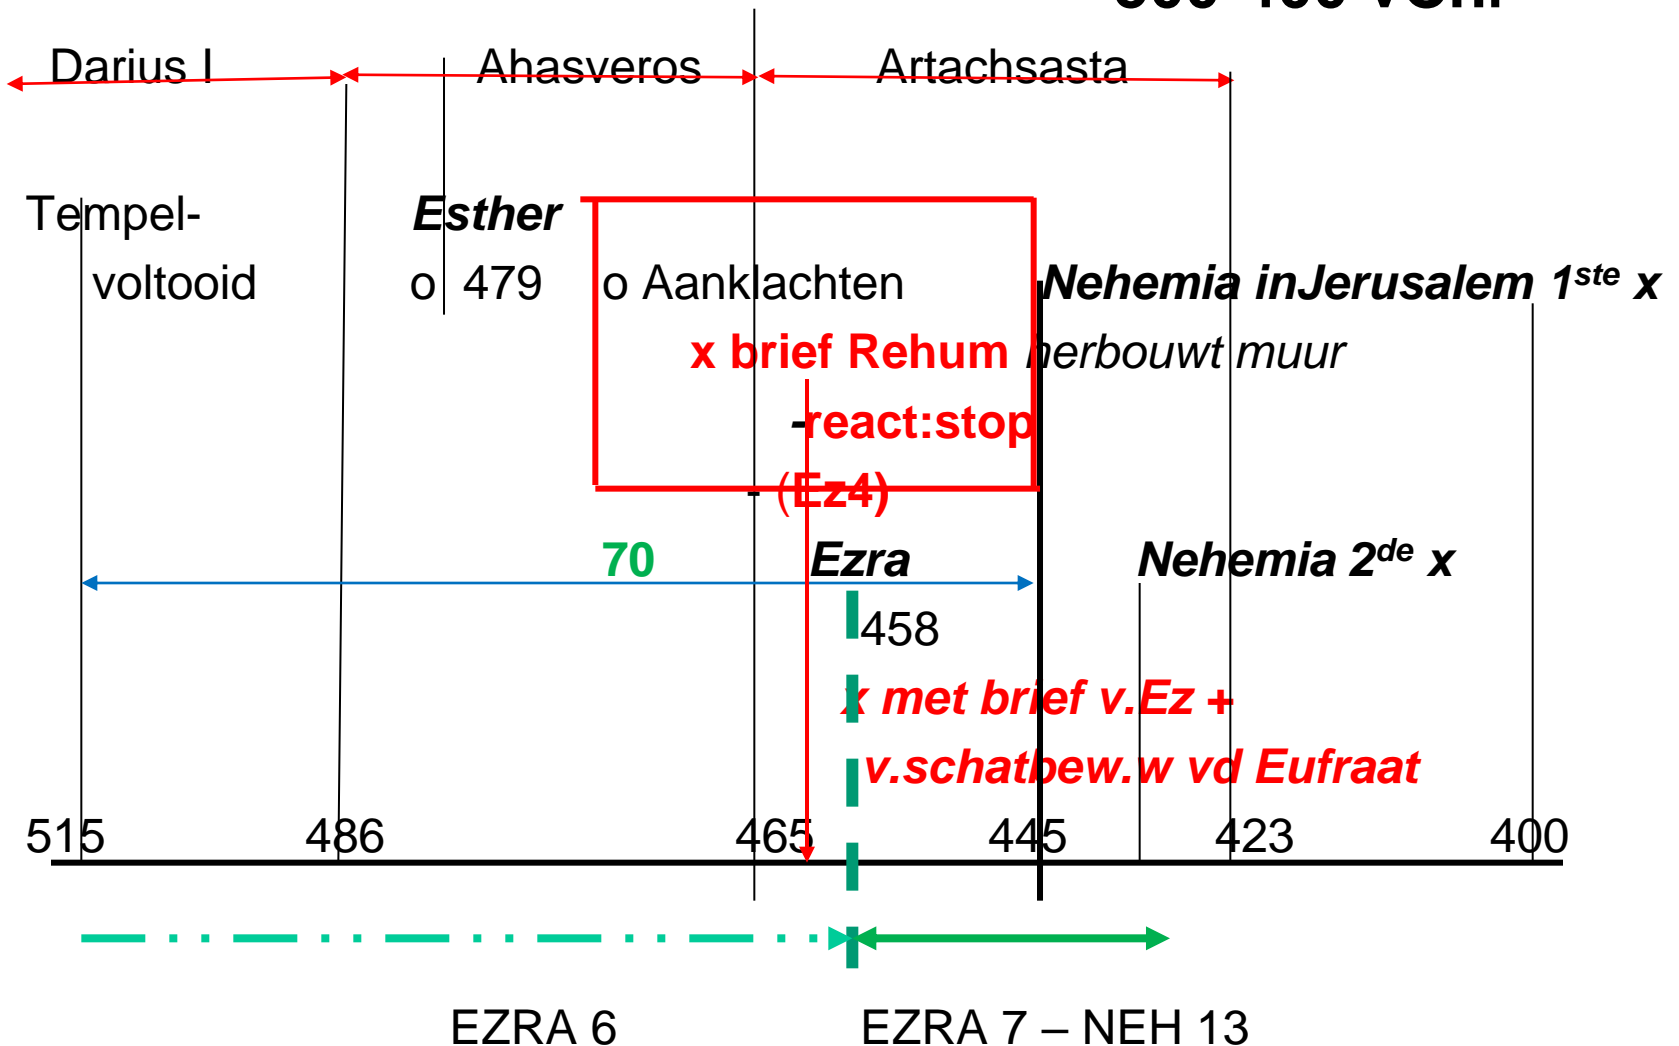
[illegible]

Darius I

Ahasveros

Artachsasta

Tempel-

voltooid

Esther

o 479

o Aanklachten

x brief Rehum

-react:stop

- (Ez4)

Nehemia inJerusalem 1$^{ste}$ x

herbouwt muur

70

Ezra

458

x met brief v.Ez +

v.schatbew.w vd Eufraat

Nehemia 2$^{de}$ x

515

486

465

445

423

400

EZRA 6

EZRA 7 – NEH 13